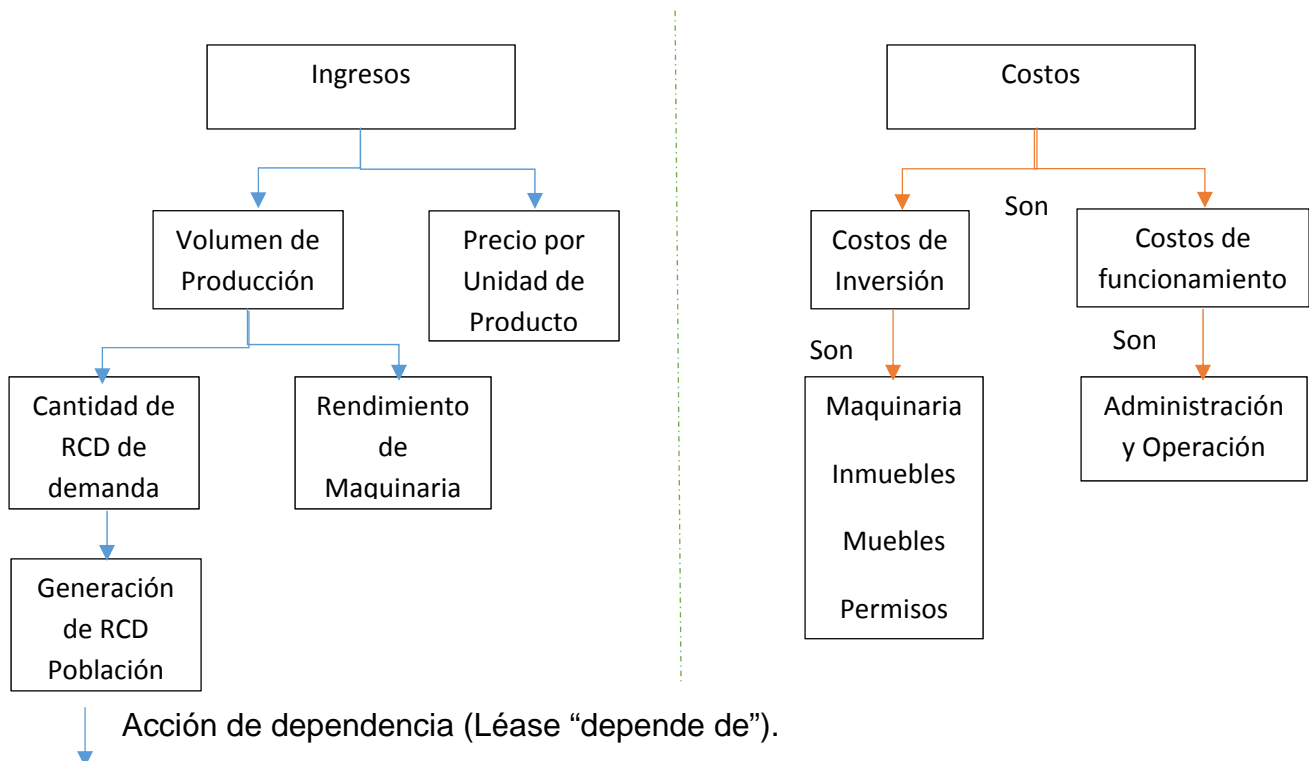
Ingresos

Volumen de Producción

Precio por Unidad de Producto

Cantidad de RCD de demanda

Rendimiento de Maquinaria

Generación de RCD Población

Costos

Son

Costos de Inversión

Costos de funcionamiento

Son

Son

Maquinaria

Inmuebles

Muebles

Permisos

Administración y Operación

Acción de dependencia (Léase “depende de”).